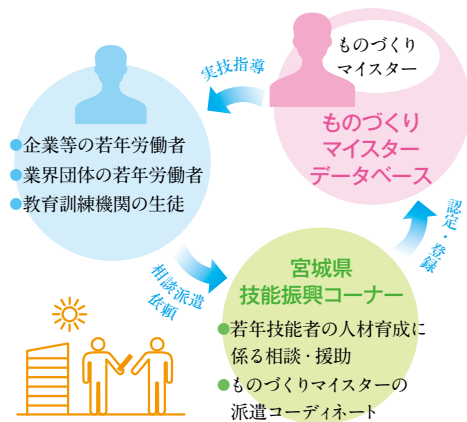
ものづくり
マイスター

実技指導

ものづくり
マイスター
データベース

企業等の若年労働者
業界団体の若年労働者
教育訓練機関の生徒

認定・登録

相談派遣
依頼

宮城県
技能振興コーナー

若年技能者の人材育成に係る相談・援助
ものづくりマイスターの派遣コーディネート